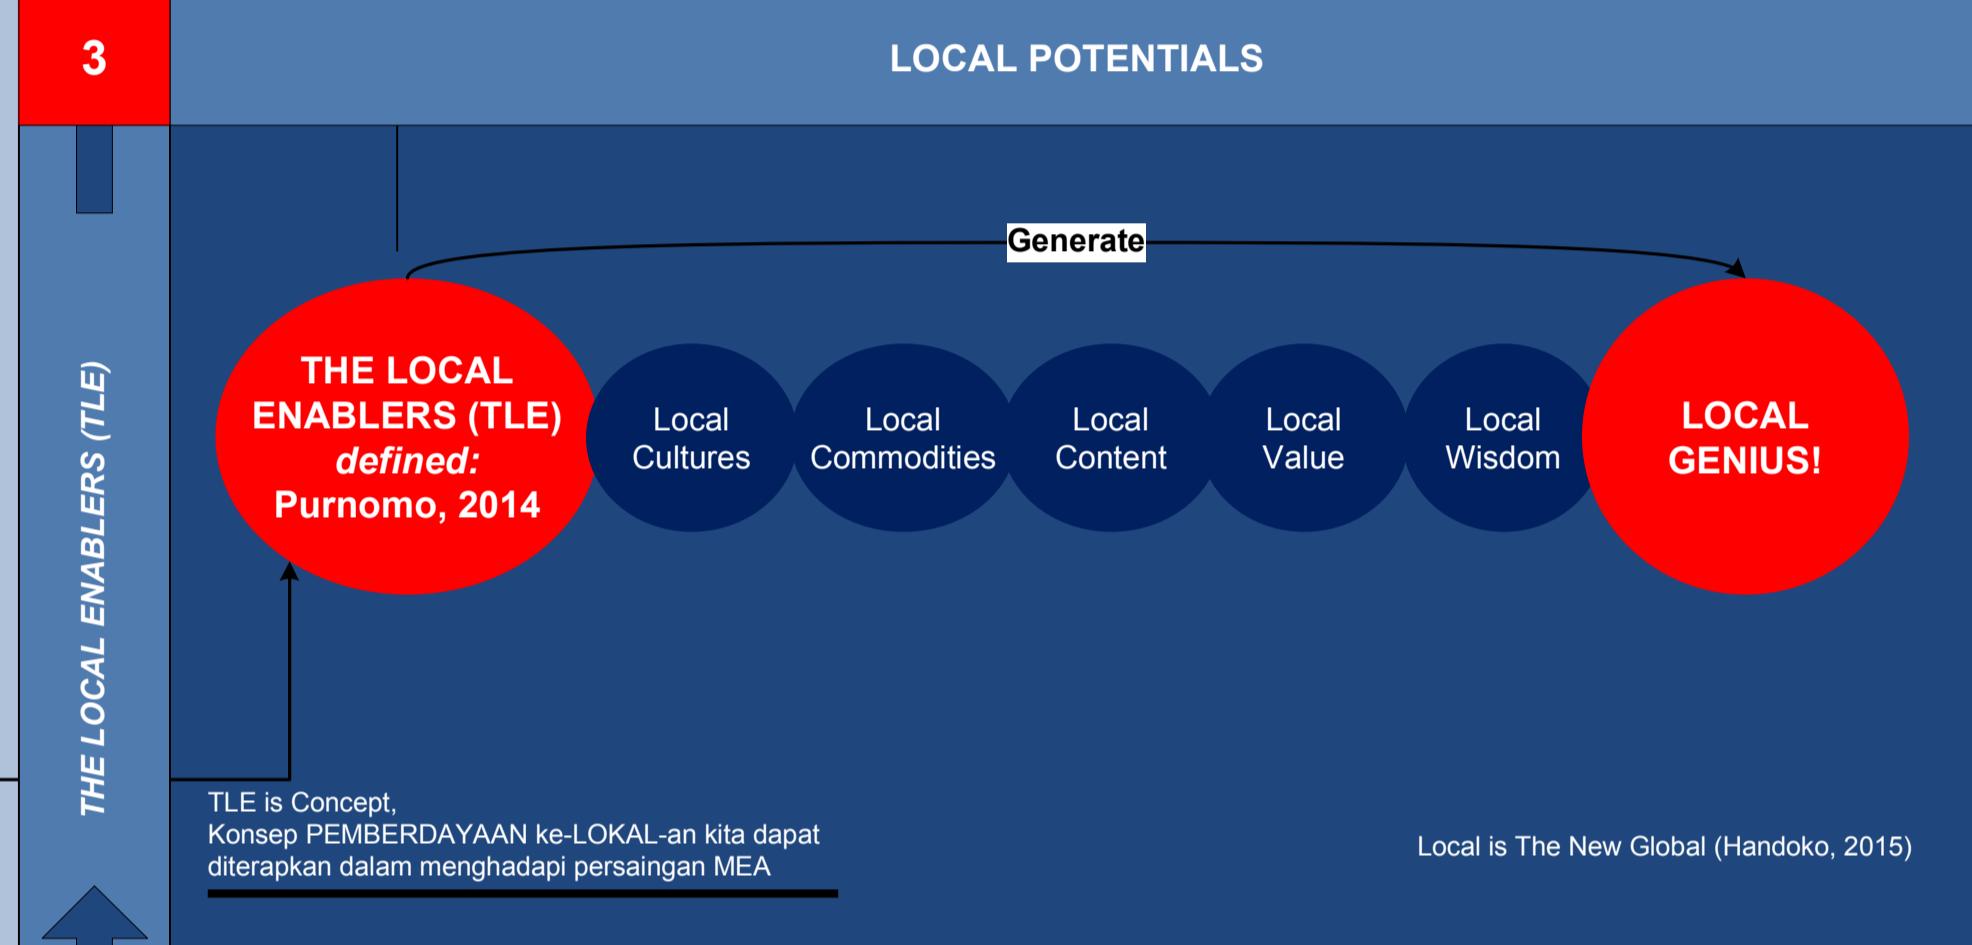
3

LOCAL POTENTIALS

THE LOCAL ENABLERS (TLE)

Generate

THE LOCAL ENABLERS (TLE) *defined:* Purnomo, 2014

Local Cultures

Local Commodities

Local Content

Local Value

Local Wisdom

LOCAL GENIUS!

TLE is Concept,
Konsep PEMBERDAYAAN ke-LOKAL-an kita dapat diterapkan dalam menghadapi persaingan MEA

Local is The New Global (Handoko, 2015)